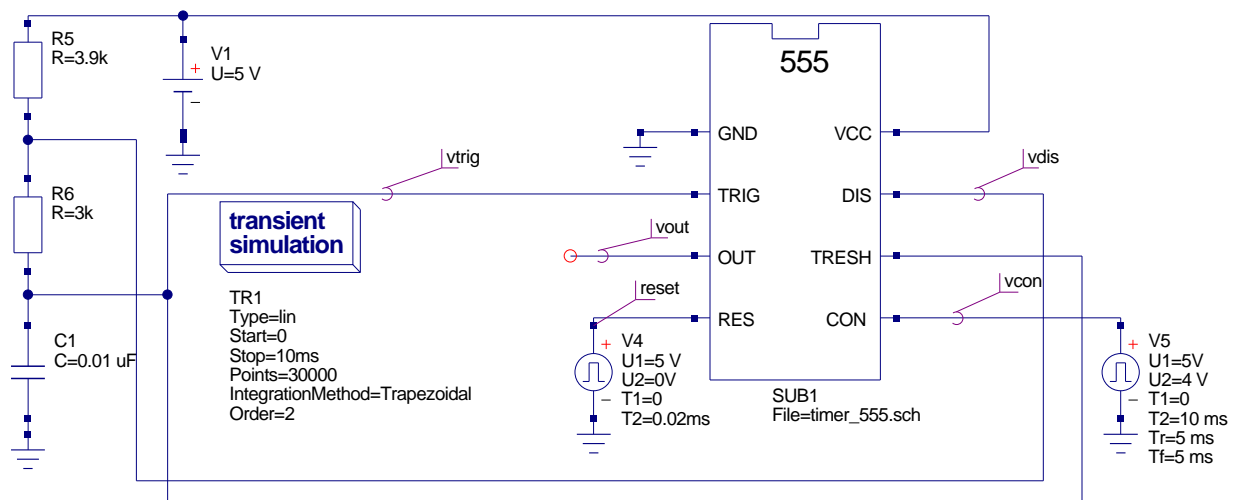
R5
R=3.9k

V1
U=5 V

555

GND
VCC
TRIG
DIS
OUT
TRESH
RES
CON

vtrig
vdis
vout
reset
vcon

R6
R=3k

transient simulation

TR1
Type=lin
Start=0
Stop=10ms
Points=30000
IntegrationMethod=Trapezoidal
Order=2

C1
C=0.01 uF

V4
U1=5 V
U2=0V
T1=0
T2=0.02ms

SUB1
File=timer_555.sch

V5
U1=5V
U2=4 V
T1=0
T2=10 ms
Tr=5 ms
Tf=5 ms